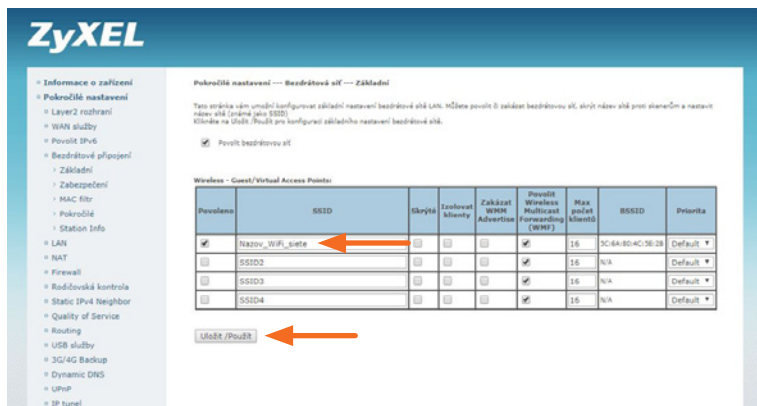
ZyXEL

Informace o zařízení
Pokročilé nastavení
Layer2 rozhraní
WAN služby
Povolit IPv6
Bezdrátové připojení
Základní
Zabezpečení
MAC filtr
Pokročilé
Station Info
LAN
NAT
Firewall
Rodičovská kontrola
Static IPv4 Neighbor
Quality of Service
Routing
USB služby
3G/4G Backup
Dynamic DNS
UPnP
IP tunel

Pokročilé nastavení --- Bezdrátová síť --- Základní

Tato stránka vám umožní konfigurovat základní nastavení bezdrátové sítě LAN. Můžete povolit či zakázat bezdrátovou síť, skrýt název sítě proti skenerům a nastavit název sítě (známé jako SSID)
Klikněte na Uložit /Použít pro konfiguraci základního nastavení bezdrátové sítě.

Povolit bezdrátovou síť

Wireless - Guest/Virtual Access Points:

| Povoleno | SSID | Skrytý | Izolovat klienty | Zakázat WMM Advertise | Povolit Wireless Multicast Forwarding (WMF) | Max počet klientů | BSSID | Priorita |
|---|---|---|---|---|---|---|---|---|
| ☑ | Nazov_WiFi_siete | ☐ | ☐ | ☐ | ☑ | 16 | 5C:6A:80:4C:5B:28 | Default |
| ☐ | SSID2 | ☐ | ☐ | ☐ | ☑ | 16 | N/A | Default |
| ☐ | SSID3 | ☐ | ☐ | ☐ | ☑ | 16 | N/A | Default |
| ☐ | SSID4 | ☐ | ☐ | ☐ | ☑ | 16 | N/A | Default |

Uložit /Použít